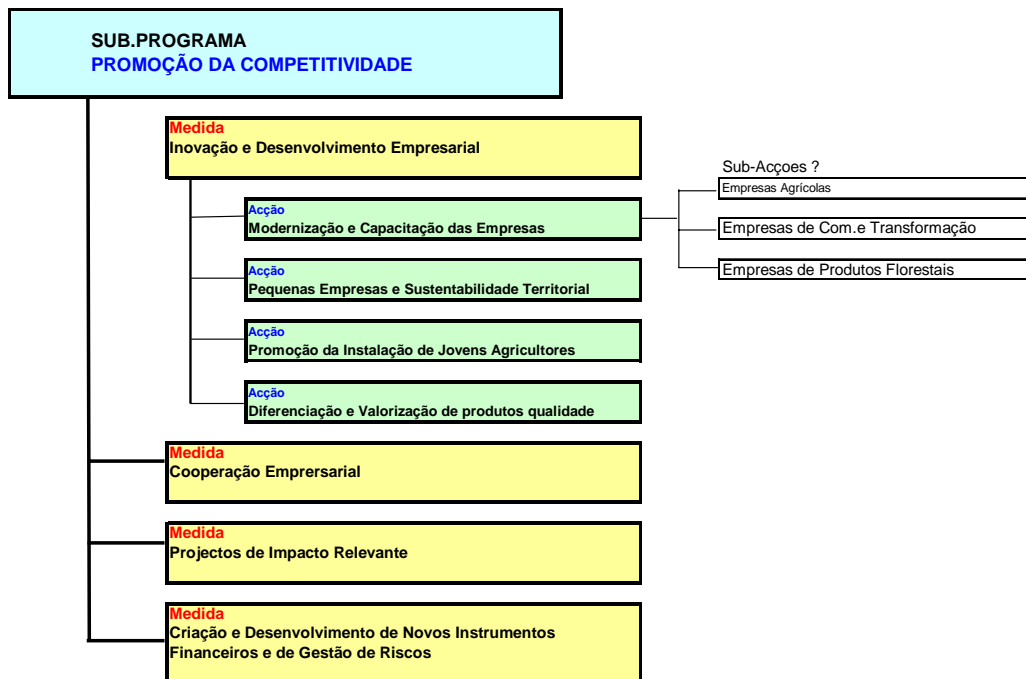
SUB.PROGRAMA
PROMOÇÃO DA COMPETITIVIDADE

Medida
Inovação e Desenvolvimento Empresarial

Acção
Modernização e Capacitação das Empresas

Sub-Acçoes ?
Empresas Agrícolas
Empresas de Com.e Transformação
Empresas de Produtos Florestais

Acção
Pequenas Empresas e Sustentabilidade Territorial

Acção
Promoção da Instalação de Jovens Agricultores

Acção
Diferenciação e Valorização de produtos qualidade

Medida
Cooperação Emprersarial

Medida
Projectos de Impacto Relevante

Medida
Criação e Desenvolvimento de Novos Instrumentos Financeiros e de Gestão de Riscos